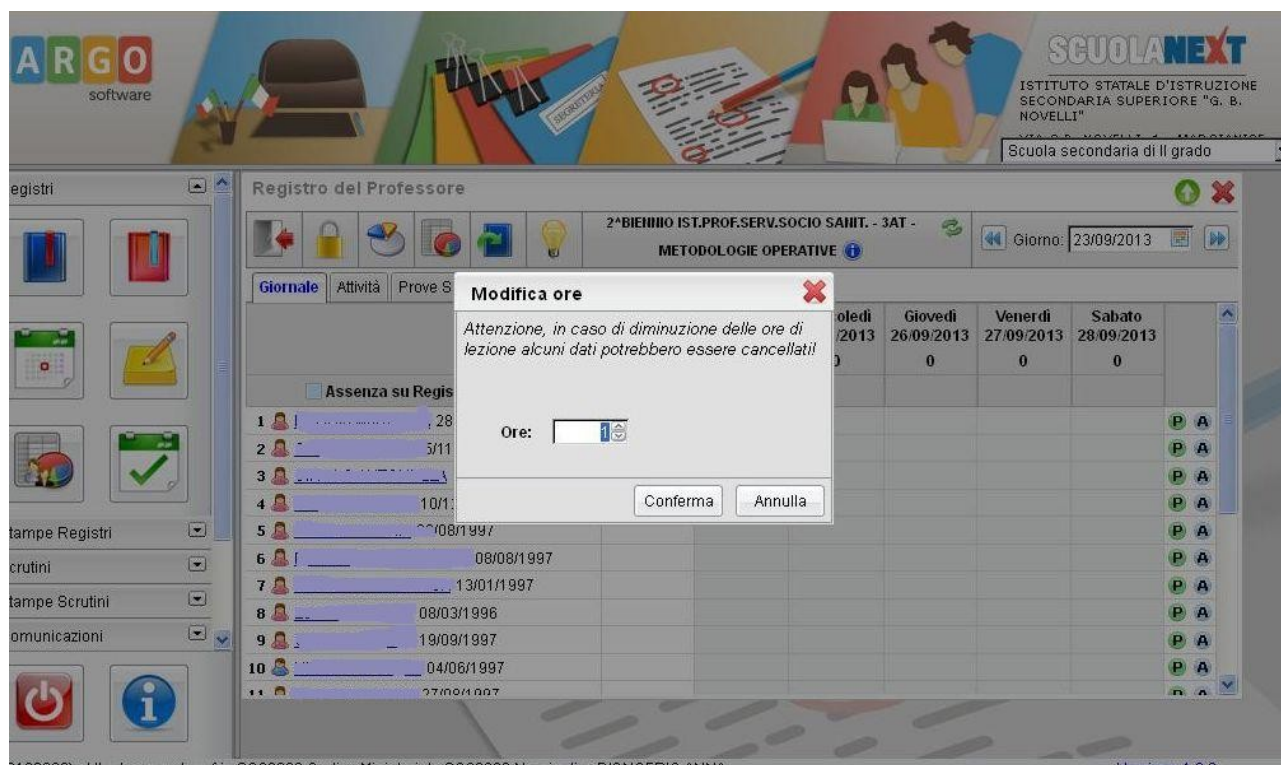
ARGO software

SCUOLANEXT
ISTITUTO STATALE D'ISTRUZIONE SECONDARIA SUPERIORE "G. B. NOVELLI"
Scuola secondaria di II grado

egistri

tampe Registri
crutini
tampe Scrutini
omunicazioni

Registro del Professore

2^BIENNIO IST.PROF.SERV.SOCIO SANIT. - 3AT - METODOLOGIE OPERATIVE

Giorno: 23/09/2013

Giornale | Attività | Prove S

| | oledi /2013 | Giovedi 26/09/2013 | Venerdi 27/09/2013 | Sabato 28/09/2013 |
|---|---|---|---|---|
| | 0 | 0 | 0 | 0 |

Assenza su Regis

1 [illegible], 28
2 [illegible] 5/11
3 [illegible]
4 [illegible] 10/1
5 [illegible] 08/1997
6 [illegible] 08/08/1997
7 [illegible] 13/01/1997
8 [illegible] 08/03/1996
9 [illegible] 19/09/1997
10 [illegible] 04/06/1997
11 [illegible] 27/09/1997

P A

Modifica ore
Attenzione, in caso di diminuzione delle ore di lezione alcuni dati potrebbero essere cancellati!
Ore: 1
Conferma | Annulla